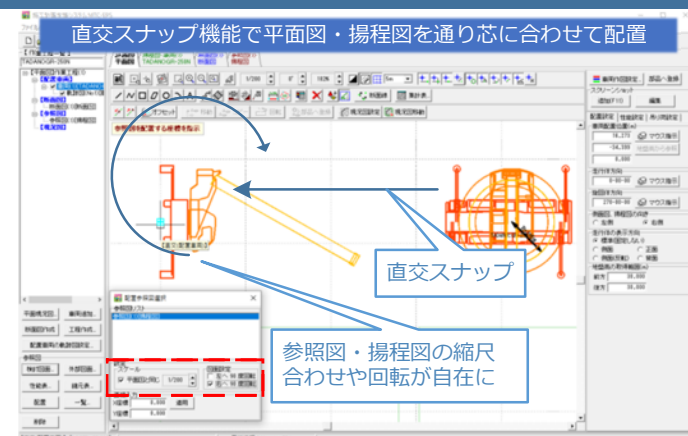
直交スナップ機能で平面図・揚程図を通り芯に合わせて配置

直交スナップ

参照図・揚程図の縮尺合わせや回転が自在に

配置参照図縮尺

平面図作成

車両追加

部品一覧

スクリーンショット

編集

配置

一覧

1/200

平面図(1/200)

0.000

36.000

30.000